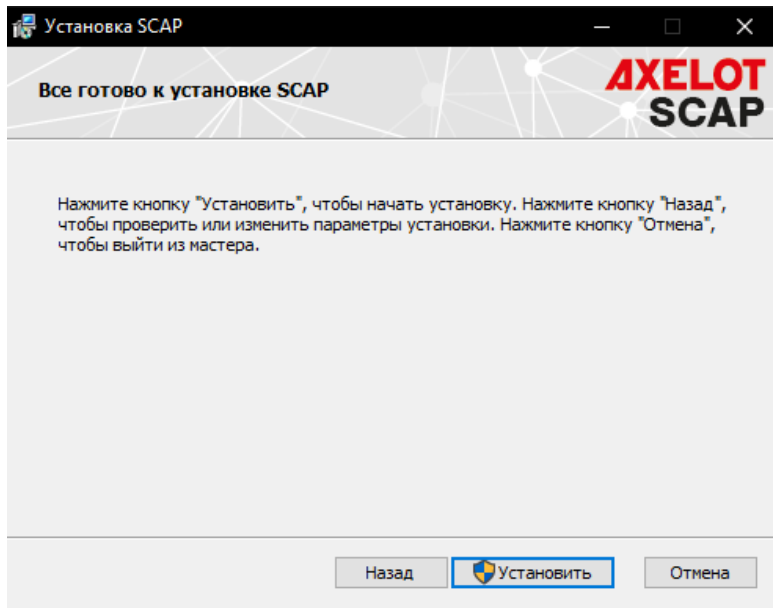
Установка SCAP

Все готово к установке SCAP

AXELOT
SCAP

Нажмите кнопку "Установить", чтобы начать установку. Нажмите кнопку "Назад", чтобы проверить или изменить параметры установки. Нажмите кнопку "Отмена", чтобы выйти из мастера.

Назад | Установить | Отмена